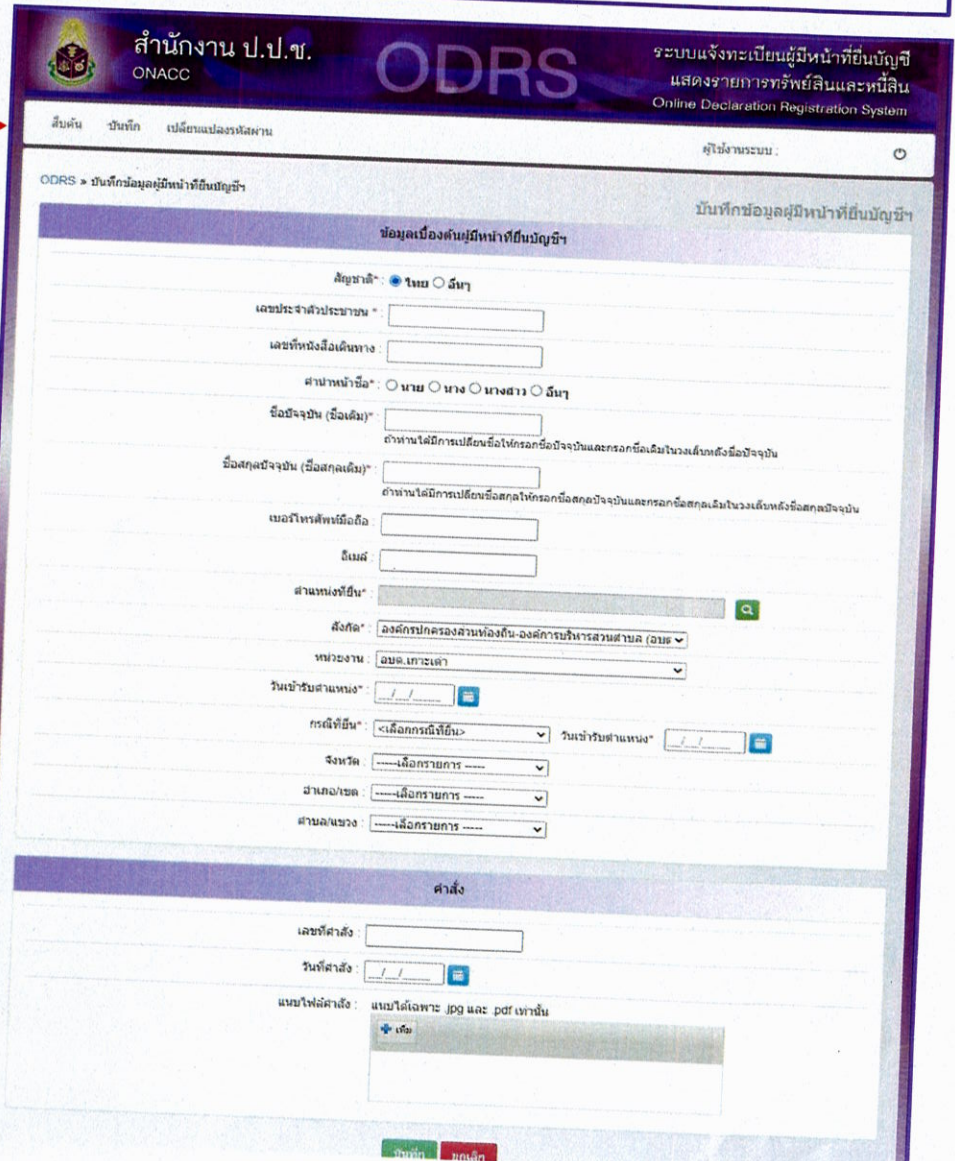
สำนักงาน ป.ป.ช.
ONACC

ODRS

ระบบแจ้งทะเบียนผู้มีหน้าที่ยื่นบัญชี
แสดงรายการทรัพย์สินและหนี้สิน
Online Declaration Registration System

สืบค้น บันทึก เปลี่ยนแปลงรหัสผ่าน

ผู้ใช้งานระบบ :

ODRS » บันทึกข้อมูลผู้มีหน้าที่ยื่นบัญชีฯ

บันทึกข้อมูลผู้มีหน้าที่ยื่นบัญชีฯ

ข้อมูลเบื้องต้นผู้มีหน้าที่ยื่นบัญชีฯ

สัญชาติ* : ไทย อื่นๆ

เลขประจำตัวประชาชน * :

เลขที่หนังสือเดินทาง :

คำนำหน้าชื่อ* : นาย นาง นางสาว อื่นๆ

ชื่อปัจจุบัน (ชื่อเดิม)* :

ถ้าท่านได้มีการเปลี่ยนชื่อให้กรอกชื่อปัจจุบันและกรอกชื่อเดิมในวงเล็บหลังชื่อปัจจุบัน

ชื่อสกุลปัจจุบัน (ชื่อสกุลเดิม)* :

ถ้าท่านได้มีการเปลี่ยนชื่อสกุลให้กรอกชื่อสกุลปัจจุบันและกรอกชื่อสกุลเดิมในวงเล็บหลังชื่อสกุลปัจจุบัน

เบอร์โทรศัพท์มือถือ :

อีเมล์ :

ตำแหน่งที่ยื่น* :

สังกัด* : องค์กรปกครองส่วนท้องถิ่น-องค์การบริหารส่วนตำบล (อบต

หน่วยงาน : อบต.เกาะเต่า

วันเข้ารับตำแหน่ง* : __/__/____

กรณีที่ยื่น* : <เลือกกรณีที่ยื่น> วันเข้ารับตำแหน่ง* : __/__/____

จังหวัด : -----เลือกรายการ -----

อำเภอ/เขต : -----เลือกรายการ -----

ตำบล/แขวง : -----เลือกรายการ -----

คำสั่ง

เลขที่คำสั่ง :

วันที่คำสั่ง : __/__/____

แนบไฟล์คำสั่ง : แนบได้เฉพาะ .jpg และ .pdf เท่านั้น

เพิ่ม

บันทึก ยกเลิก